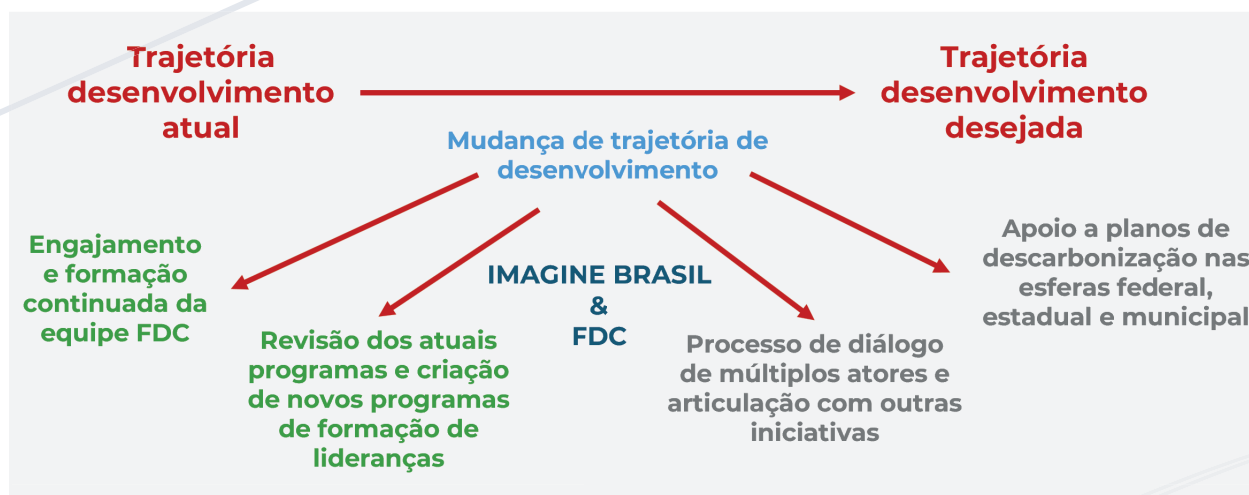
Trajetória desenvolvimento atual

Trajetória desenvolvimento desejada

Mudança de trajetória de desenvolvimento

Engajamento e formação continuada da equipe FDC

IMAGINE BRASIL & FDC

Revisão dos atuais programas e criação de novos programas de formação de lideranças

Processo de diálogo de múltiplos atores e articulação com outras iniciativas

Apoio a planos de descarbonização nas esferas federal, estadual e municipal